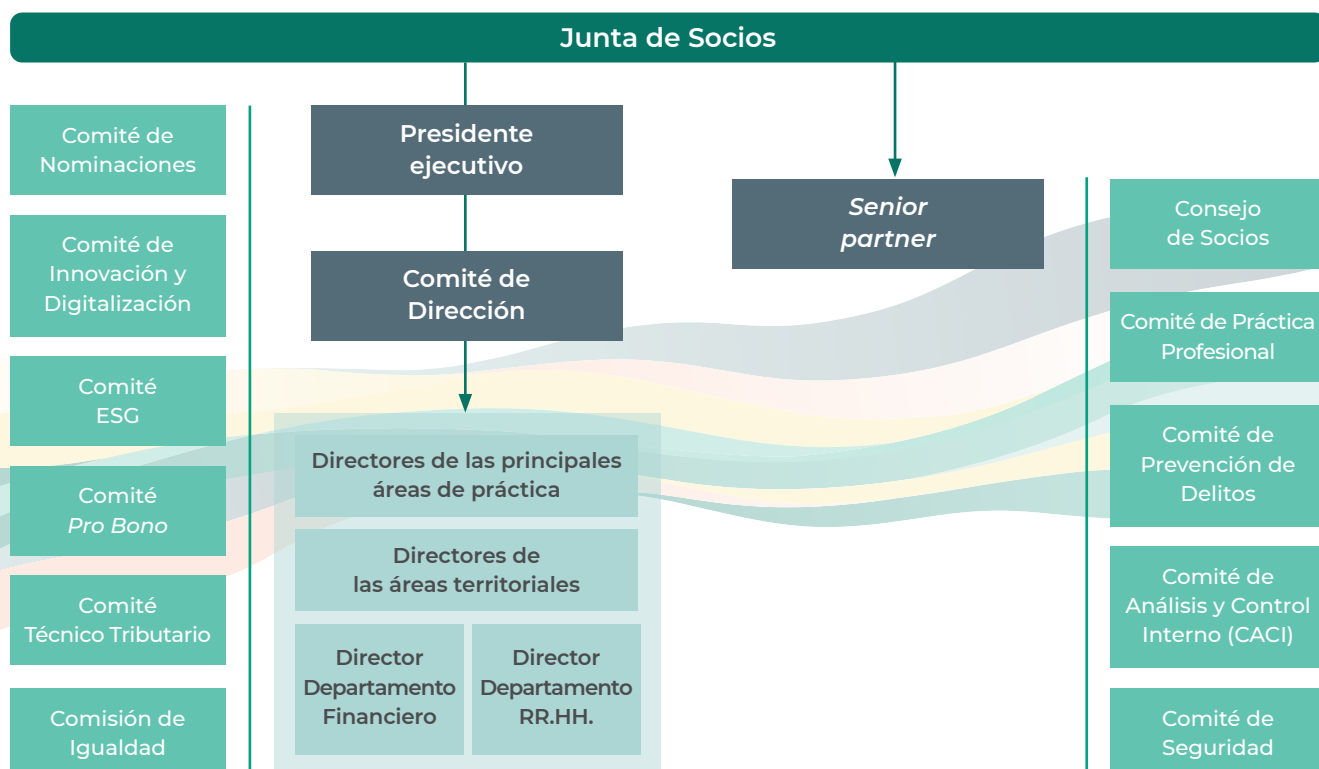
Junta de Socios

Comité de Nominaciones

Comité de Innovación y Digitalización

Comité ESG

Comité Pro Bono

Comité Técnico Tributario

Comisión de Igualdad

Presidente ejecutivo

Comité de Dirección

Directores de las principales áreas de práctica

Directores de las áreas territoriales

Director Departamento Financiero

Director Departamento RR.HH.

Senior partner

Consejo de Socios

Comité de Práctica Profesional

Comité de Prevención de Delitos

Comité de Análisis y Control Interno (CACI)

Comité de Seguridad